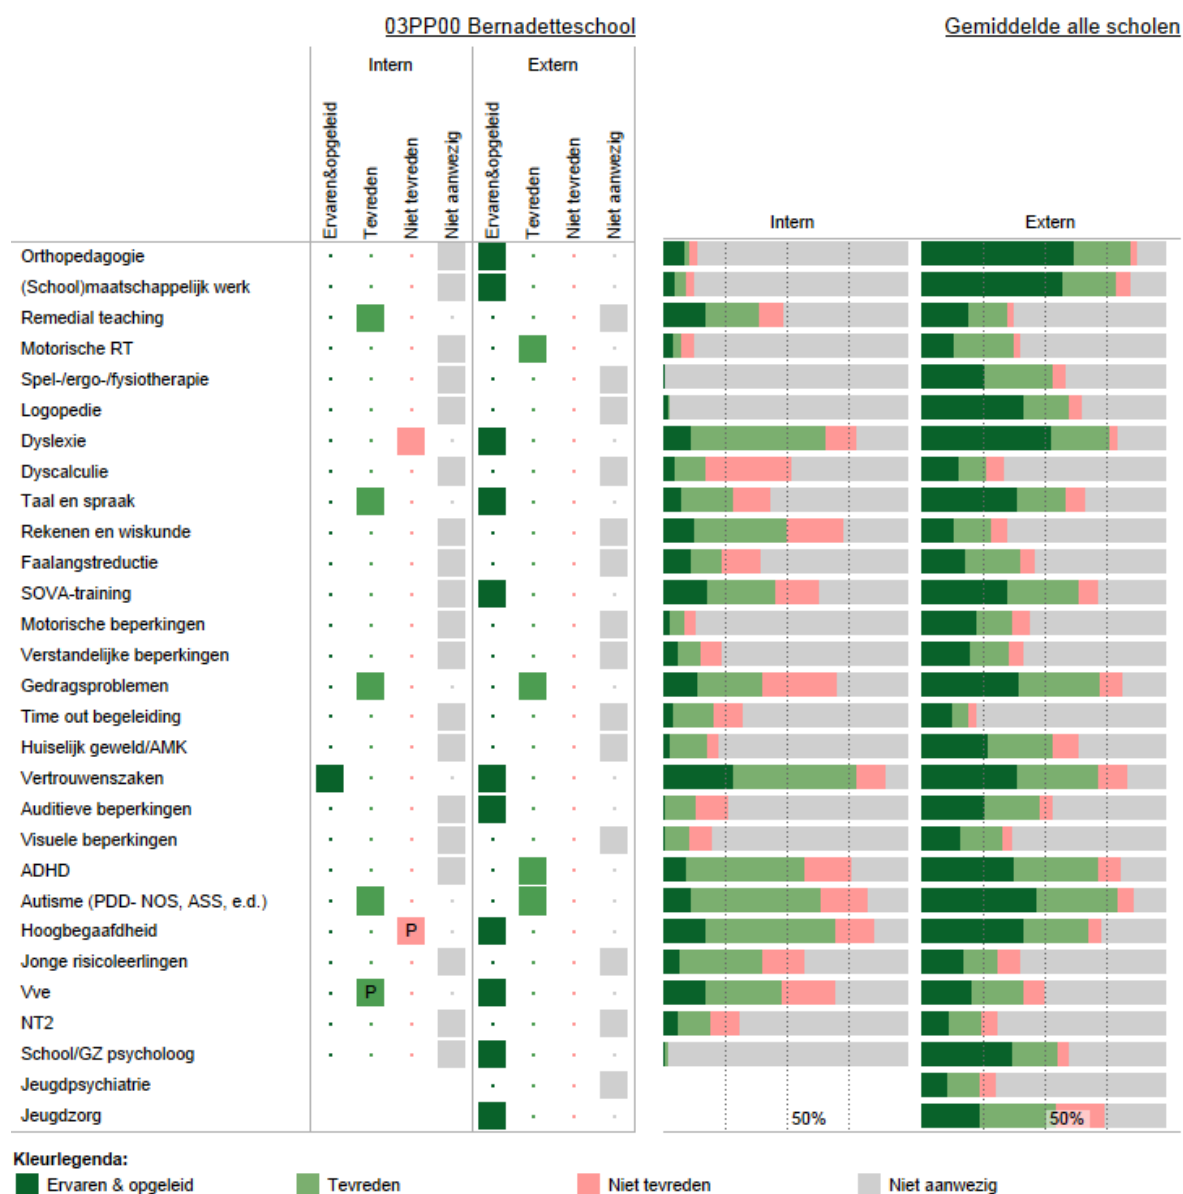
03PP00 Bernadetteschool

Gemiddelde alle scholen

| | Intern | | | | Extern | | | |
|---|---|---|---|---|---|---|---|---|
| | Ervaren&opgeleid | Tevreden | Niet tevreden | Niet aanwezig | Ervaren&opgeleid | Tevreden | Niet tevreden | Niet aanwezig |
| Orthopedagogie | | | | | | | | |
| (School)maatschappelijk werk | | | | | | | | |
| Remedial teaching | | | | | | | | |
| Motorische RT | | | | | | | | |
| Spel-/ergo-/fysiotherapie | | | | | | | | |
| Logopedie | | | | | | | | |
| Dyslexie | | | | | | | | |
| Dyscalculie | | | | | | | | |
| Taal en spraak | | | | | | | | |
| Rekenen en wiskunde | | | | | | | | |
| Faalangstreductie | | | | | | | | |
| SOVA-training | | | | | | | | |
| Motorische beperkingen | | | | | | | | |
| Verstandelijke beperkingen | | | | | | | | |
| Gedragsproblemen | | | | | | | | |
| Time out begeleiding | | | | | | | | |
| Huiselijk geweld/AMK | | | | | | | | |
| Vertrouwenszaken | | | | | | | | |
| Auditieve beperkingen | | | | | | | | |
| Visuele beperkingen | | | | | | | | |
| ADHD | | | | | | | | |
| Autisme (PDD- NOS, ASS, e.d.) | | | | | | | | |
| Hoogbegaafdheid | | | P | | | | | |
| Jonge risicoleerlingen | | | | | | | | |
| Vve | | P | | | | | | |
| NT2 | | | | | | | | |
| School/GZ psycholoog | | | | | | | | |
| Jeugdpsychiatrie | | | | | | | | |
| Jeugdzorg | | | | | | | | |

Intern

Extern

50%

50%

Kleurlegenda:
Ervaren & opgeleid
Tevreden
Niet tevreden
Niet aanwezig